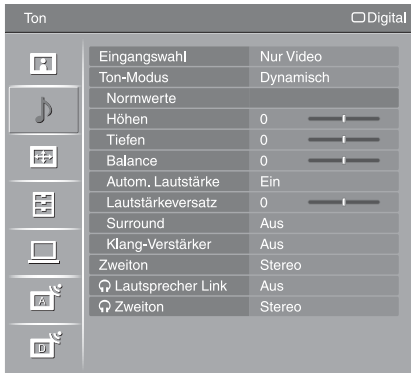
Ton

Digital

| | |
|---|---|
| Eingangswahl | Nur Video |
| Ton-Modus | Dynamisch |
| Normwerte | |
| Höhen | 0 |
| Tiefen | 0 |
| Balance | 0 |
| Autom. Lautstärke | Ein |
| Lautstärkeversatz | 0 |
| Surround | Aus |
| Klang-Verstärker | Aus |
| Zweiton | Stereo |
| Lautsprecher Link | Aus |
| Zweiton | Stereo |

A

D